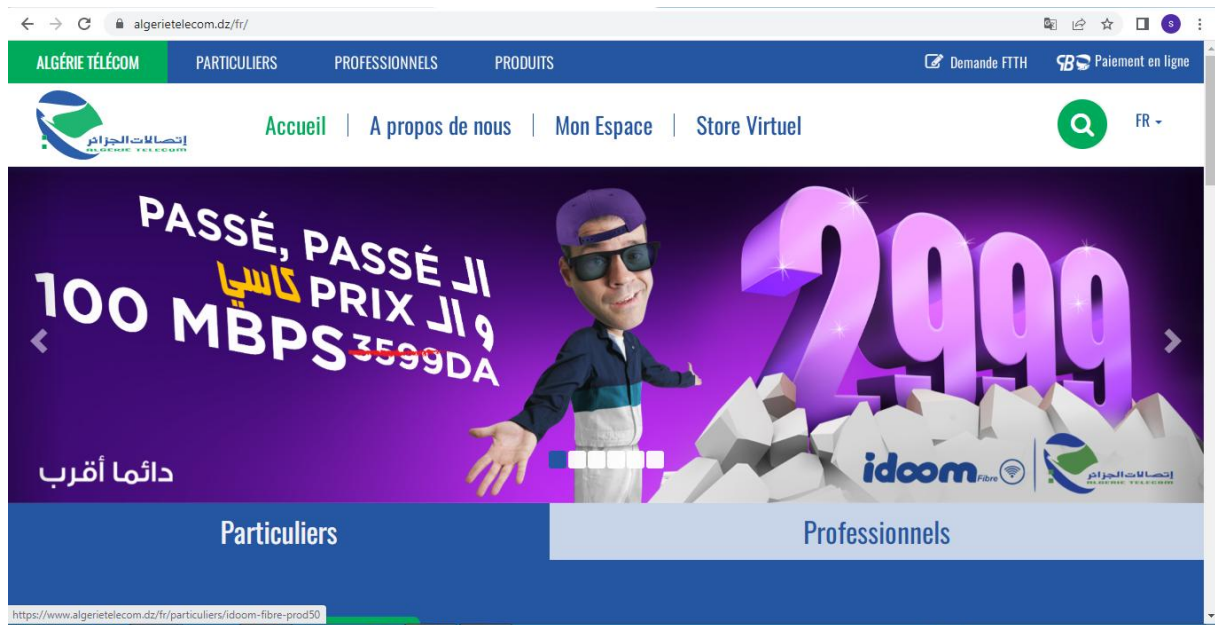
algerietelecom.dz/fr/

ALGÉRIE TÉLÉCOM PARTICULIERS PROFESSIONNELS PRODUITS

Demande FTTH Paiement en ligne

اتصالات الجزائر ALGÉRIE TELECOM

Accueil | A propos de nous | Mon Espace | Store Virtuel

FR

PASSÉ, PASSÉ ال كاسيا PRIX و ال 100 MBPS 3599DA

2999

دائما أقرب

idoom Fibre

اتصالات الجزائر ALGÉRIE TELECOM

Particuliers

Professionnels

https://www.algerietelecom.dz/fr/particuliers/idoom-fibre-prod50